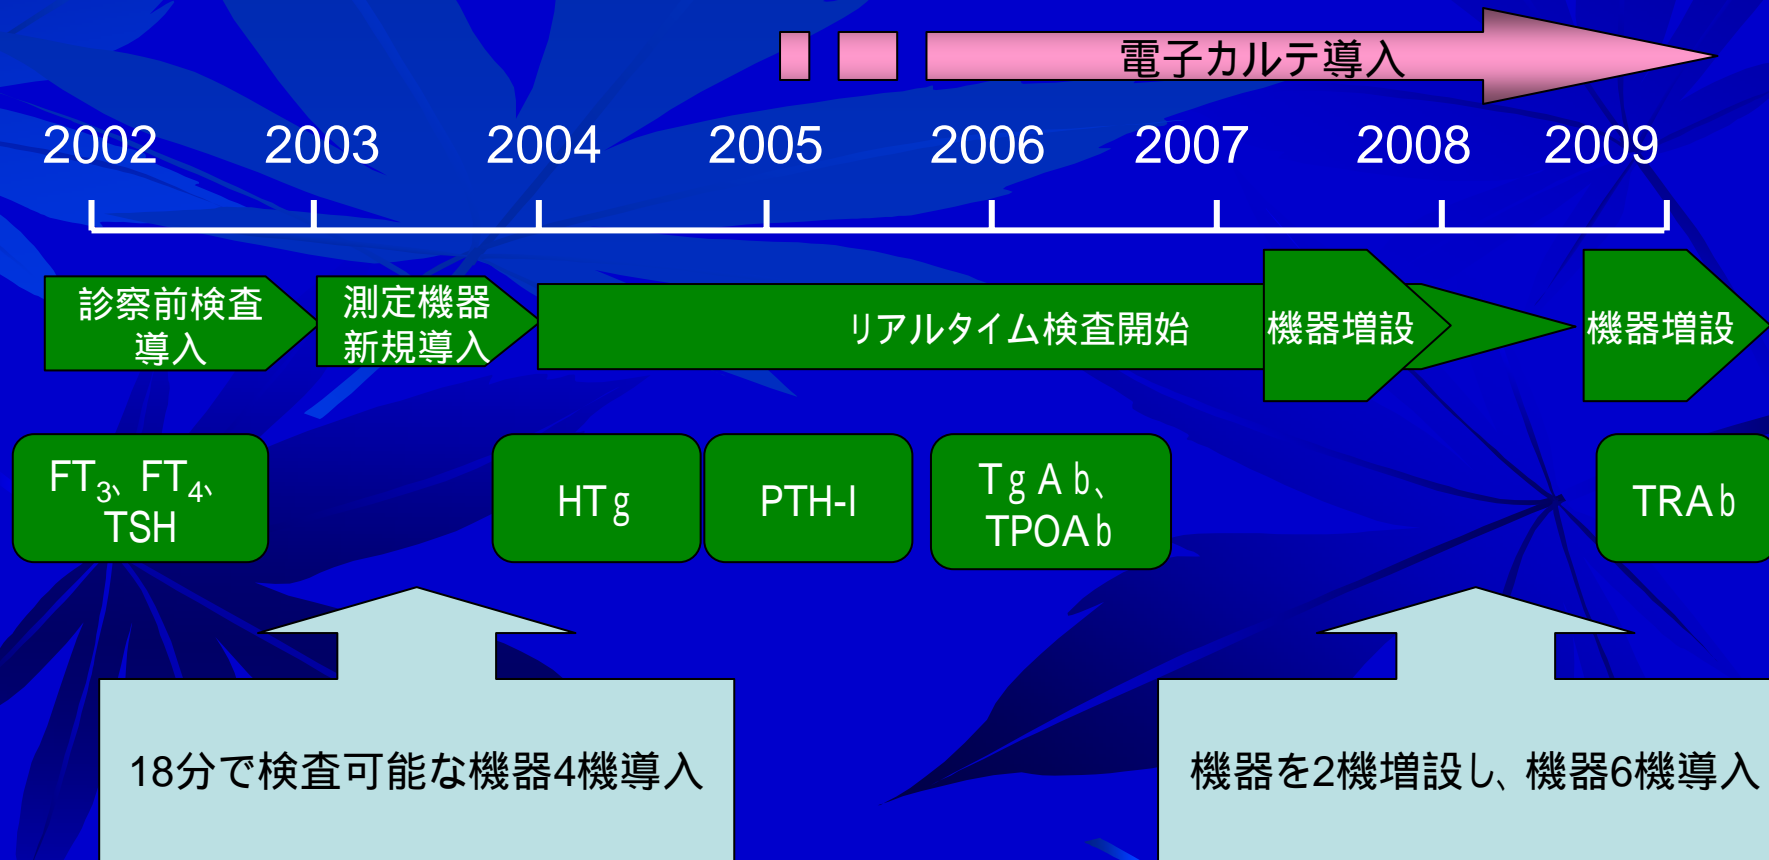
電子カルテ導入

2002 2003 2004 2005 2006 2007 2008 2009

診察前検査導入

測定機器新規導入

リアルタイム検査開始

機器増設

機器増設

FT$_3$、FT$_4$、TSH

HTg

PTH-I

TgAb、TPOAb

TRAb

18分で検査可能な機器4機導入

機器を2機増設し、機器6機導入